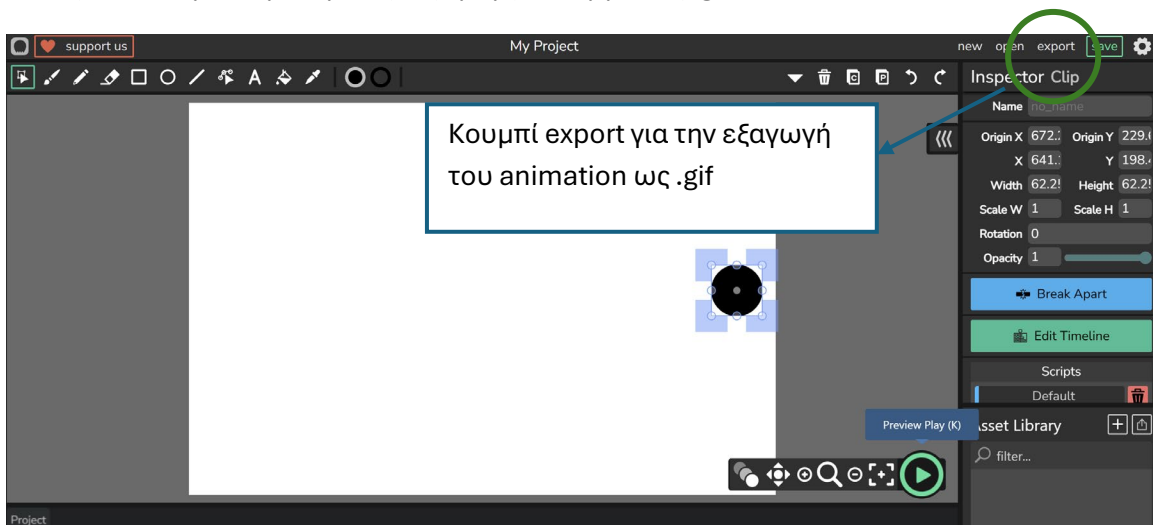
support us

My Project

new open export save

Inspector Clip

Name no_name

Κουμπί export για την εξαγωγή του animation ως .gif

Origin X 672.: Origin Y 229.

X 641.: Y 198.

Width 62.2! Height 62.2!

Scale W 1 Scale H 1

Rotation 0

Opacity 1

Break Apart

Edit Timeline

Scripts

Default

Preview Play (K)

sset Library

filter...

Project